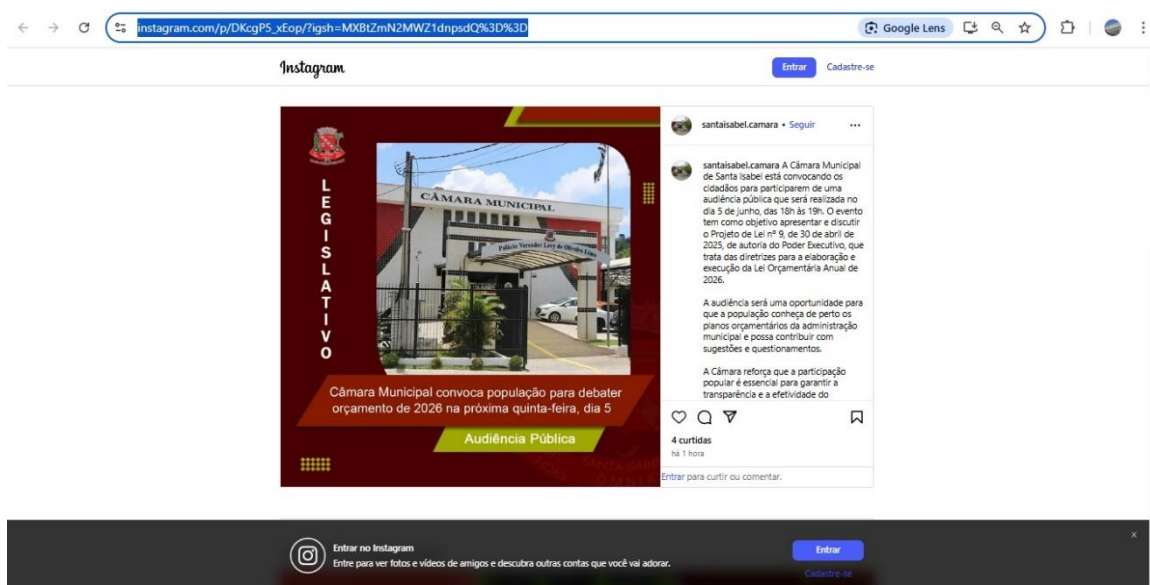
instagram.com/p/DKcgP5_xEop/?igsh=MXBtZmN2MWZ1dnpsdQ%3D%3D

Google Lens

Instagram

Entrar Cadastre-se

LEGISLATIVO

CÂMARA MUNICIPAL

Palácio Vereador Levy de Oliveira Lima

Câmara Municipal convoca população para debater orçamento de 2026 na próxima quinta-feira, dia 5

Audiência Pública

santaisabel.camara • Seguir

santaisabel.camara A Câmara Municipal de Santa Isabel está convocando os cidadãos para participarem de uma audiência pública que será realizada no dia 5 de junho, das 18h às 19h. O evento tem como objetivo apresentar e discutir o Projeto de Lei nº 9, de 30 de abril de 2025, de autoria do Poder Executivo, que trata das diretrizes para a elaboração e execução da Lei Orçamentária Anual de 2026.

A audiência será uma oportunidade para que a população conheça de perto os planos orçamentários da administração municipal e possa contribuir com sugestões e questionamentos.

A Câmara reforça que a participação popular é essencial para garantir a transparência e a efetividade do

4 curtidas
há 1 hora

Entrar para curtir ou comentar.

Entrar no Instagram
Entre para ver fotos e vídeos de amigos e descubra outras contas que você vai adorar.

Entrar
Cadastre-se